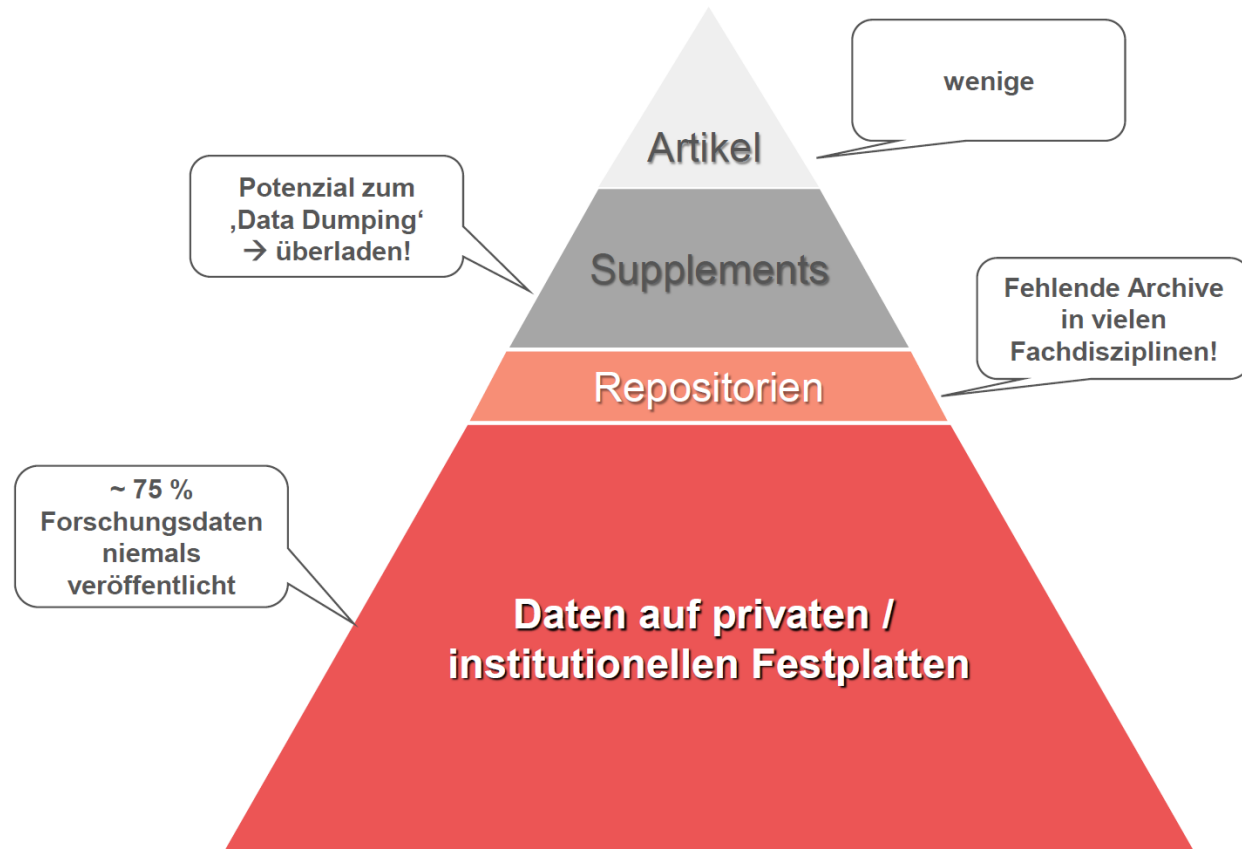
wenige

Artikel

Potenzial zum ‚Data Dumping‘ → überladen!

Supplements

Fehlende Archive in vielen Fachdisziplinen!

Repositorien

~ 75 % Forschungsdaten niemals veröffentlicht

Daten auf privaten / institutionellen Festplatten